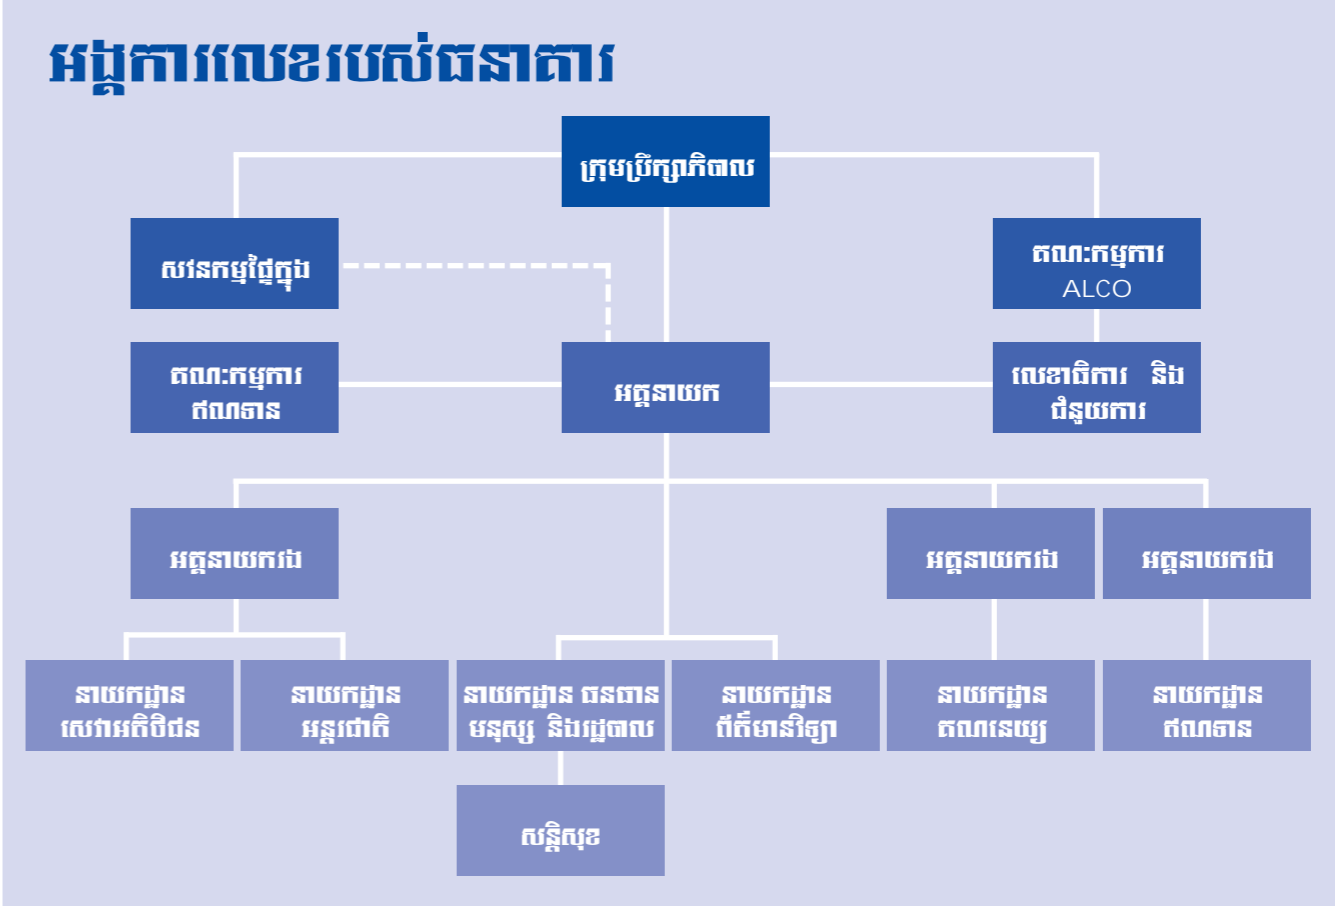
អង្គការលេខរបស់ធនាគារ

ក្រុមប្រឹក្សាភិបាល

សវនកម្មផ្ទៃក្នុង

គណៈកម្មការ ALCO

គណៈកម្មការ ឥណទាន

អគ្គនាយក

លេខាធិការ និង ជំនួយការ

អគ្គនាយករង

អគ្គនាយករង

អគ្គនាយករង

នាយកដ្ឋាន សេវាអតិថិជន

នាយកដ្ឋាន អន្តរជាតិ

នាយកដ្ឋាន ធនធានមនុស្ស និងរដ្ឋបាល

នាយកដ្ឋាន ព័ត៌មានវិទ្យា

នាយកដ្ឋាន គណនេយ្យ

នាយកដ្ឋាន ឥណទាន

សន្តិសុខ